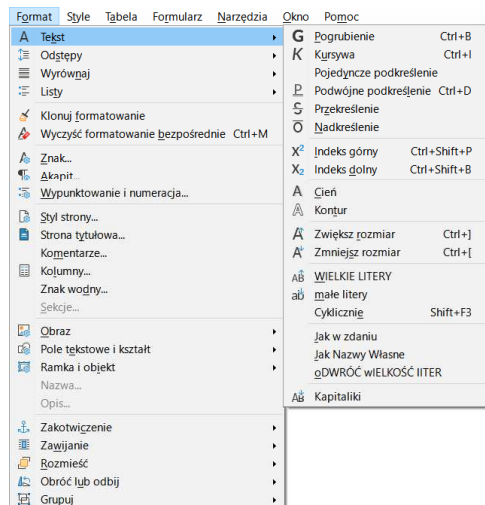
Format Style Tabela Formularz Narzędzia Okno Pomoc

Tekst
Odstępy
Wyrównaj
Listy
Klonuj formatowanie
Wyczyść formatowanie bezpośrednie Ctrl+M
Znak...
Akapit...
Wypunktowanie i numeracja...
Styl strony...
Strona tytułowa...
Komentarze...
Kolumny...
Znak wodny...
Sekcje...
Obraz
Pole tekstowe i kształt
Ramka i obiekt
Nazwa...
Opis...
Zakotwiczenie
Zawijanie
Rozmieść
Obróć lub odbij
Grupuj

Pogrubienie Ctrl+B
Kursywa Ctrl+I
Pojedyncze podkreślenie
Podwójne podkreślenie Ctrl+D
Przekreślenie
Nadkreślenie
Indeks górny Ctrl+Shift+P
Indeks dolny Ctrl+Shift+B
Cień
Kontur
Zwiększ rozmiar Ctrl+]
Zmniejsz rozmiar Ctrl+[
WIELKIE LITERY
małe litery
Cyklicznie Shift+F3
Jak w zdaniu
Jak Nazwy Własne
oDWRÓĆ wIELKOŚĆ lITER
Kapitaliki